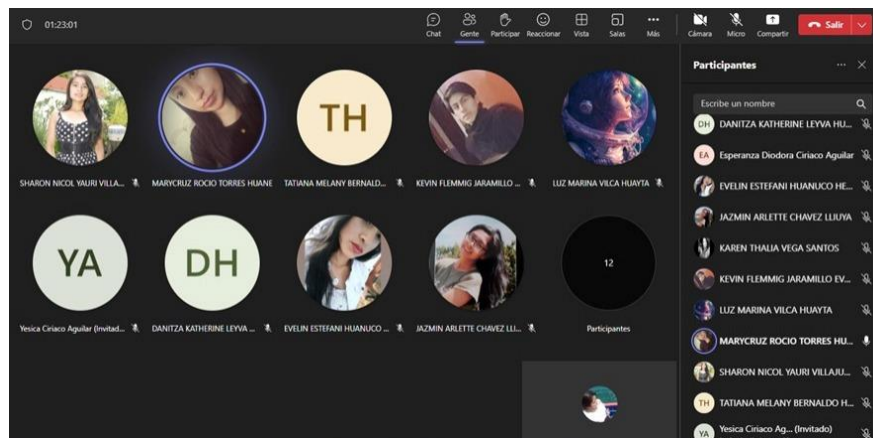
01:23:01

Chat Gente Participar Reaccionar Vista Salas Más Cámara Micro Compartir Salir

TH YA DH

SHARON NICOL YAURI VILLA... MARYCRUZ ROCIO TORRES HUANE TATIANA MELANY BERNALD... KEVIN FLEMMIG JARAMILLO ... LUZ MARINA VILCA HUAYTA

Yesica Ciriaco Aguilar (Invitad... DANITZA KATHERINE LEYVA ... EVELIN ESTEFANI HUANUCO ... JAZMIN ARLETTE CHAVEZ LLU...

12
Participantes

Participantes

Escribe un nombre

DH DANITZA KATHERINE LEYVA HU...
EA Esperanza Diodora Ciriaco Aguilar
EVELIN ESTEFANI HUANUCO HE...
JAZMIN ARLETTE CHAVEZ LLUYA
KAREN THALIA VEGA SANTOS
KEVIN FLEMMIG JARAMILLO EV...
LUZ MARINA VILCA HUAYTA
MARYCRUZ ROCIO TORRES HU...
SHARON NICOL YAURI VILLAJU...
TH TATIANA MELANY BERNALDO H...
YA Yesica Ciriaco Ag... (Invitado)